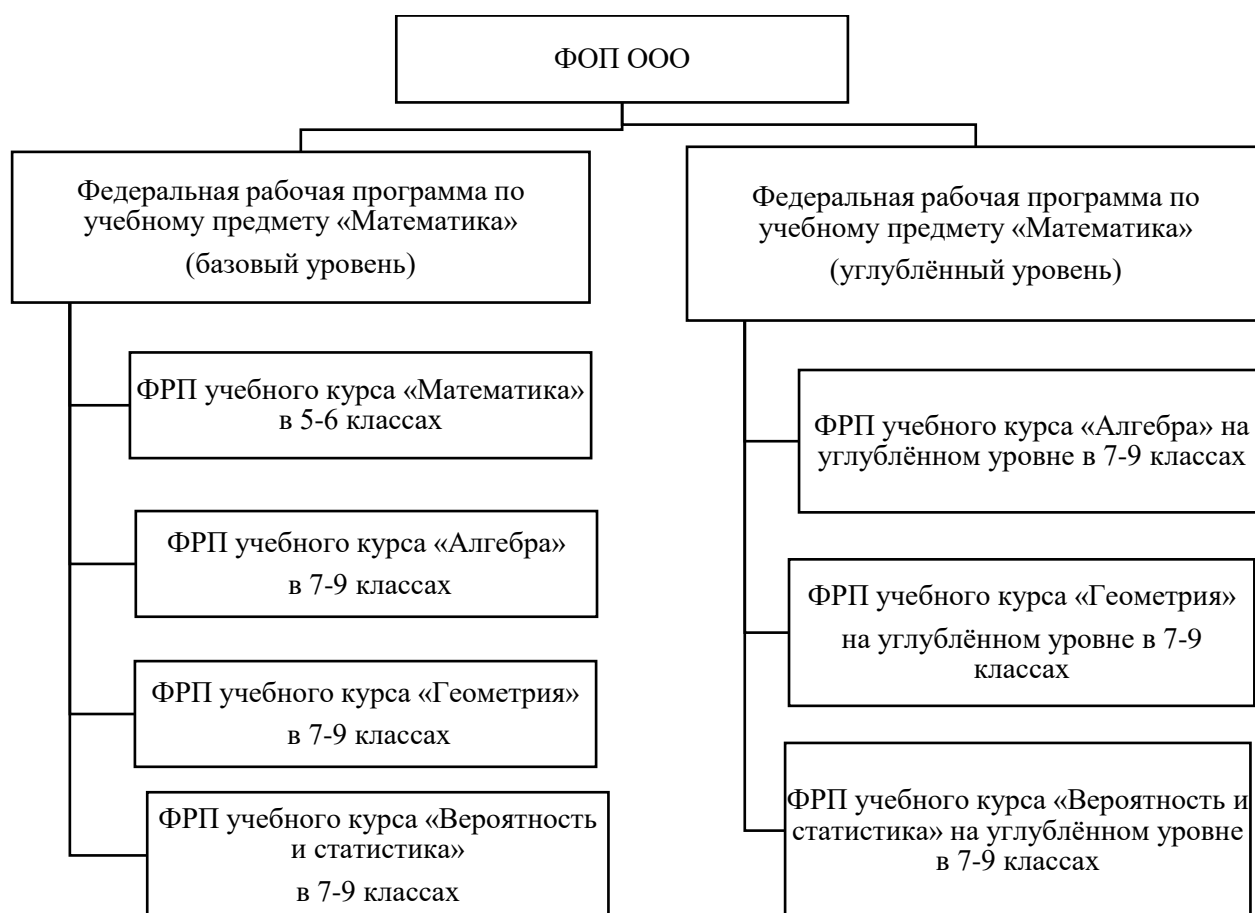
ФОП ООО

Федеральная рабочая программа по учебному предмету «Математика» (базовый уровень)

ФРП учебного курса «Математика» в 5-6 классах

ФРП учебного курса «Алгебра» в 7-9 классах

ФРП учебного курса «Геометрия» в 7-9 классах

ФРП учебного курса «Вероятность и статистика» в 7-9 классах

Федеральная рабочая программа по учебному предмету «Математика» (углублённый уровень)

ФРП учебного курса «Алгебра» на углублённом уровне в 7-9 классах

ФРП учебного курса «Геометрия» на углублённом уровне в 7-9 классах

ФРП учебного курса «Вероятность и статистика» на углублённом уровне в 7-9 классах